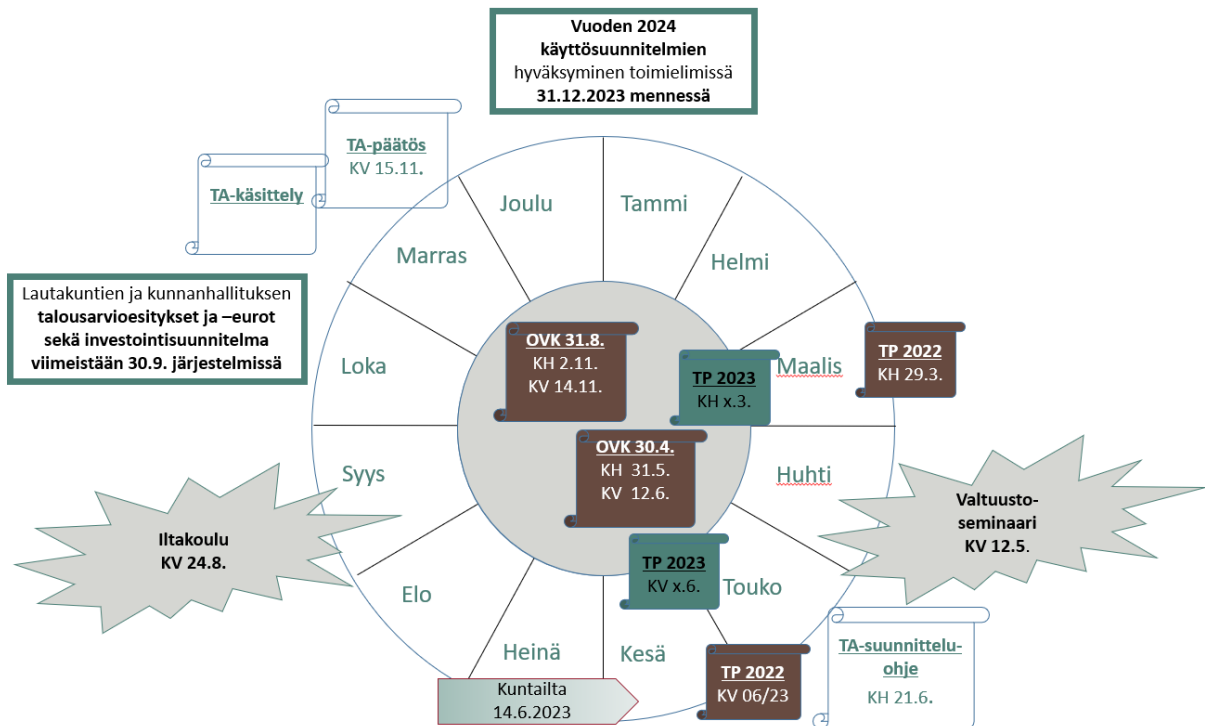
Vuoden 2024 käyttösuunnitelmien hyväksyminen toimielimissä 31.12.2023 mennessä

TA-päätös
KV 15.11.

TA-käsittely

Lautakuntien ja kunnanhallituksen talousarvioesitykset ja –eurot sekä investointisuunnitelma viimeistään 30.9. järjestelmissä

Joulu
Tammi
Marras
Helmi
Loka
Maalis
Syys
Huhti
Elo
Touko
Heinä
Kesä

OVK 31.8.
KH 2.11.
KV 14.11.

TP 2023
KH x.3.

TP 2022
KH 29.3.

OVK 30.4.
KH 31.5.
KV 12.6.

Iltakoulu
KV 24.8.

Valtuusto-seminaari
KV 12.5.

TP 2023
KV x.6.

TA-suunnitteluohje
KH 21.6.

TP 2022
KV 06/23

Kuntailta
14.6.2023